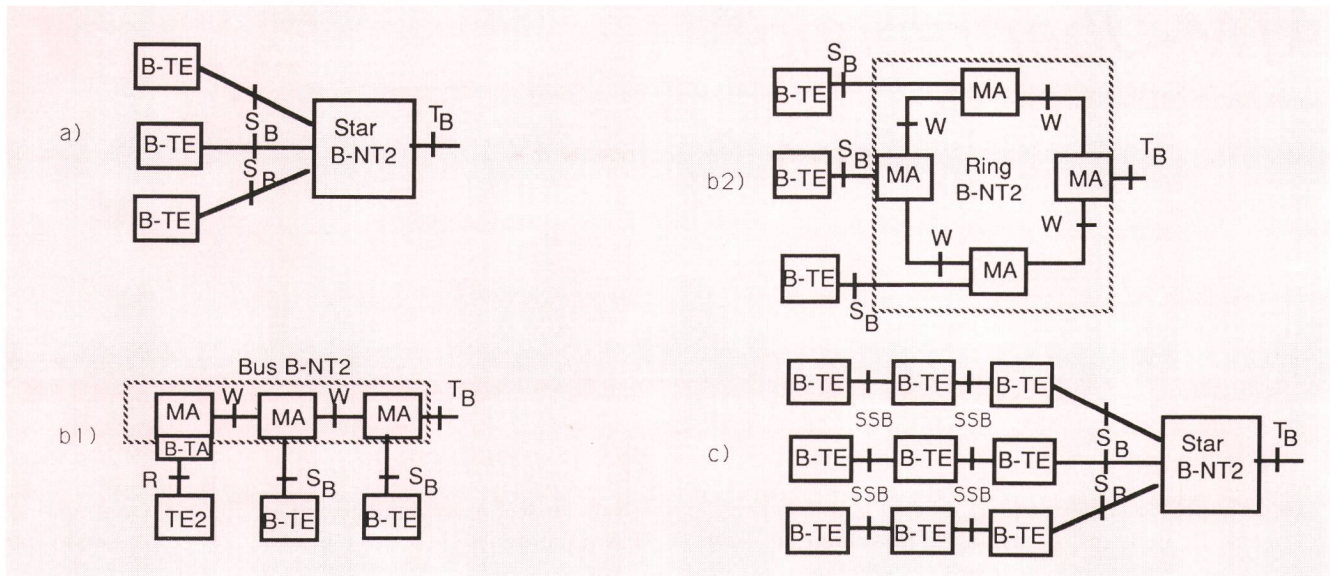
a)

B-TE
B-TE
B-TE
$S_B$
$S_B$
Star B-NT2
$T_B$

b2)

$S_B$
B-TE
MA
W
W
$S_B$
B-TE
MA
Ring B-NT2
MA
$T_B$
W
W
MA
B-TE
$S_B$

b1)

Bus B-NT2
MA
W
MA
W
MA
$T_B$
B-TA
R
TE2
$S_B$
B-TE
$S_B$
B-TE

c)

B-TE
B-TE
B-TE
SSB
SSB
B-TE
B-TE
B-TE
SSB
SSB
B-TE
B-TE
B-TE
$S_B$
$S_B$
Star B-NT2
$T_B$